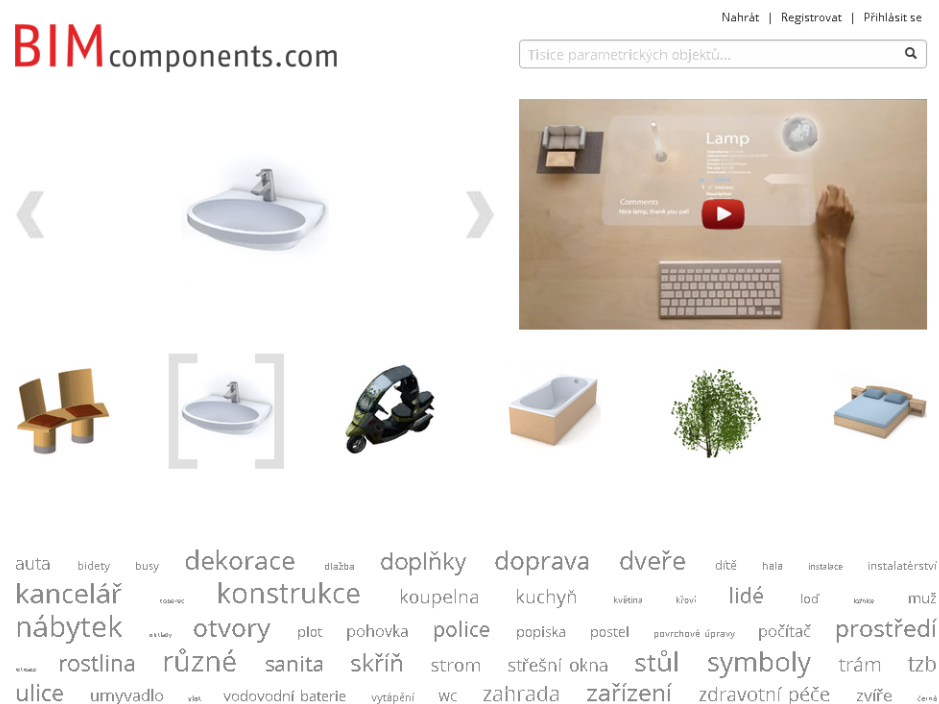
Nahrát | Registrovat | Přihlásit se

BIMcomponents.com

Tisíce parametrických objektů...

Lamp

Comments
Nice lamp, thank you pal!

auta bidety busy dekorace dlažba doplňky doprava dveře dítě hala instalace instalatérství kancelář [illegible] konstrukce koupelna kuchyň květina krovi lidé loď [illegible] muž nábytek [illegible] otvory plot pohovka police popiska postel povrchové úpravy počítač prostředí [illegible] rostlina různé sanita skříň strom střešní okna stůl symboly trám tzb ulice umyvadlo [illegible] vodovodní baterie vytápění wc zahrada zařízení zdravotní péče zvíře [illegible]